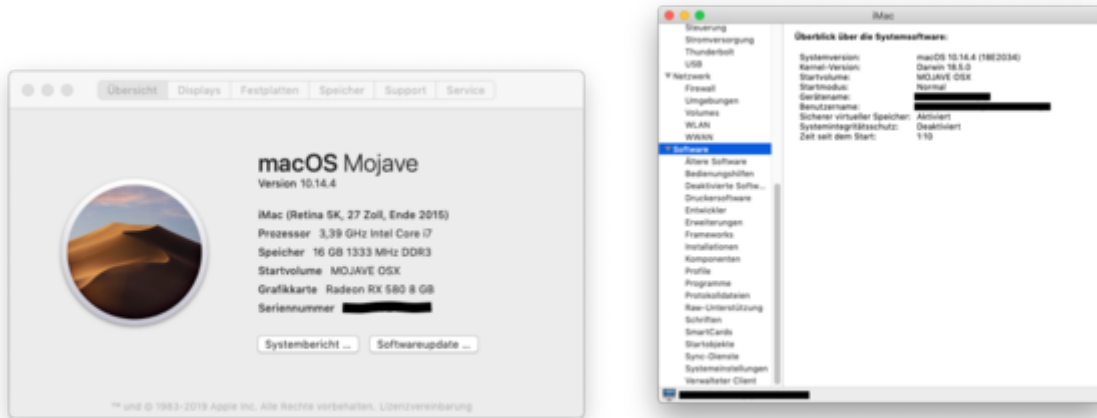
Übersicht Displays Festplatten Speicher Support Service

macOS Mojave
Version 10.14.4

iMac (Retina 5K, 27 Zoll, Ende 2015)
Prozessor 3,39 GHz Intel Core i7
Speicher 16 GB 1333 MHz DDR3
Startvolume MOJAVE OSX
Grafikkarte Radeon RX 580 8 GB
Seriennummer

Systembericht ... Softwareupdate ...

™ und © 1983–2019 Apple Inc. Alle Rechte vorbehalten. Lizenzvereinbarung

iMac

Steuerung
Stromversorgung
Thunderbolt
USB
Netzwerk
Firewall
Umgebungen
Volumes
WLAN
WWAN
Software
Ältere Software
Bedienungshilfen
Deaktivierte Softw...
Druckersoftware
Entwickler
Erweiterungen
Frameworks
Installationen
Komponenten
Profile
Programme
Protokolldateien
Raw-Unterstützung
Schriften
SmartCards
Startobjekte
Sync-Dienste
Systemeinstellungen
Verwalteter Client

Überblick über die Systemsoftware:

| | |
|---|---|
| Systemversion: | macOS 10.14.4 (18E2034) |
| Kernel-Version: | Darwin 18.5.0 |
| Startvolume: | MOJAVE OSX |
| Startmodus: | Normal |
| Gerätename: | |
| Benutzername: | |
| Sicherer virtueller Speicher: | Aktiviert |
| Systemintegritätsschutz: | Deaktiviert |
| Zeit seit dem Start: | 1:10 |